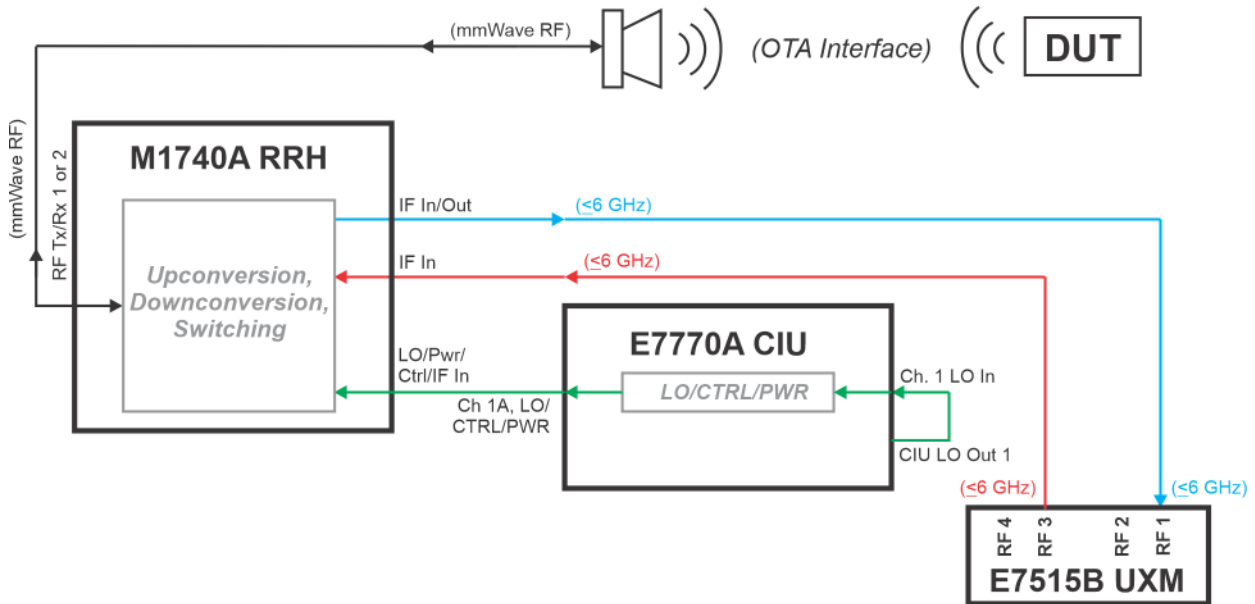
(mmWave RF)

(OTA Interface)

DUT

(mmWave RF)

RF Tx/Rx 1 or 2

M1740A RRH

Upconversion, Downconversion, Switching

IF In/Out

($\leq$6 GHz)

IF In

($\leq$6 GHz)

E7770A CIU

LO/Pwr/ Ctrl/IF In

LO/CTRL/PWR

Ch. 1 LO In

Ch 1A, LO/ CTRL/PWR

CIU LO Out 1

($\leq$6 GHz)

($\leq$6 GHz)

RF 4

RF 3

RF 2

RF 1

E7515B UXM